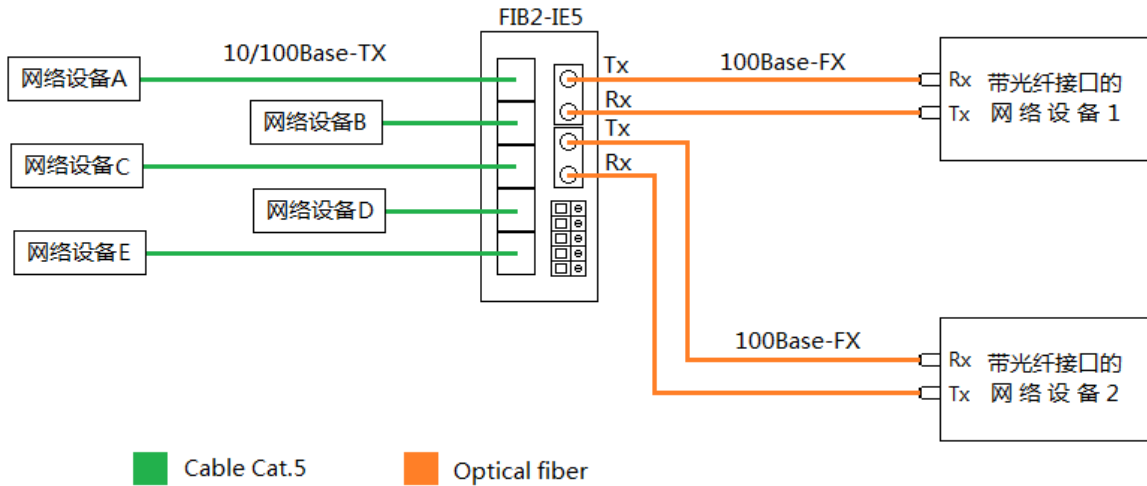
FIB2-IE5

10/100Base-TX

网络设备A

网络设备B

网络设备C

网络设备D

网络设备E

Tx

Rx

Tx

Rx

100Base-FX

Rx

Tx

带光纤接口的
网络设备1

100Base-FX

Rx

Tx

带光纤接口的
网络设备2

Cable Cat.5

Optical fiber